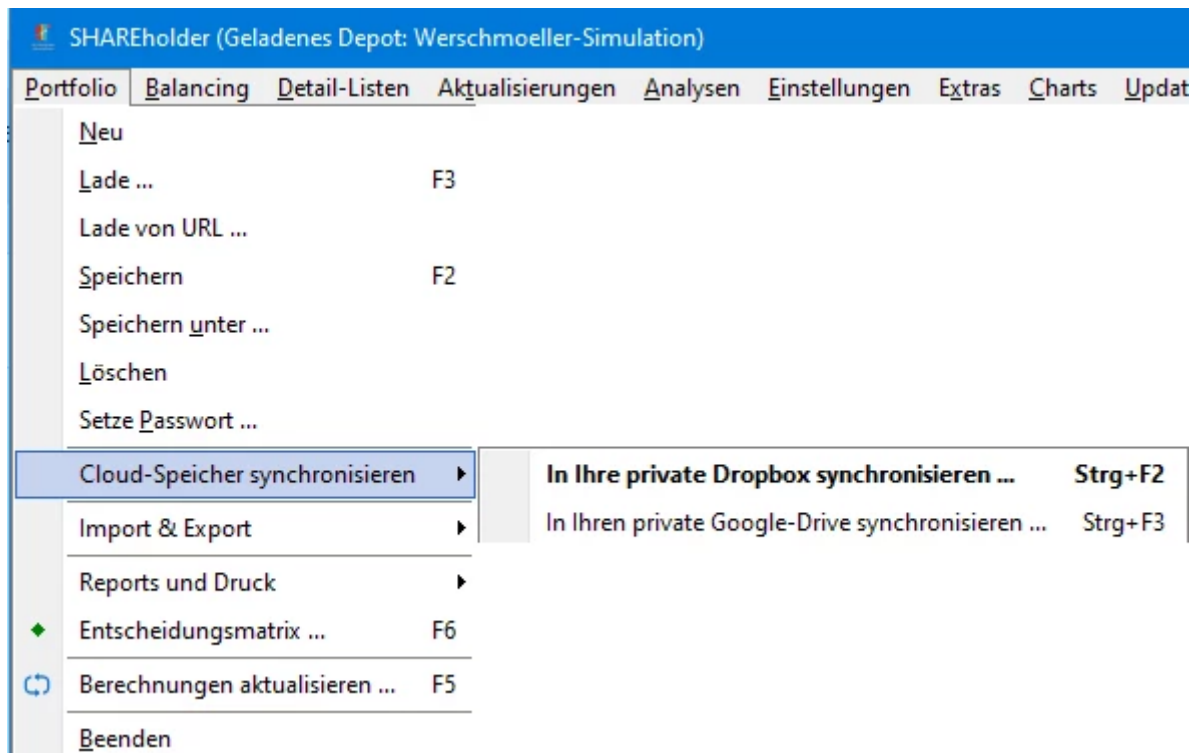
SHAREholder (Geladenes Depot: Werschmoeller-Simulation)

Portfolio Balancing Detail-Listen Aktualisierungen Analysen Einstellungen Extras Charts Updat

Neu
Lade ... F3
Lade von URL ...
Speichern F2
Speichern unter ...
Löschen
Setze Passwort ...
Cloud-Speicher synchronisieren
Import & Export
Reports und Druck
Entscheidungsmatrix ... F6
Berechnungen aktualisieren ... F5
Beenden

In Ihre private Dropbox synchronisieren ... Strg+F2
In Ihren private Google-Drive synchronisieren ... Strg+F3